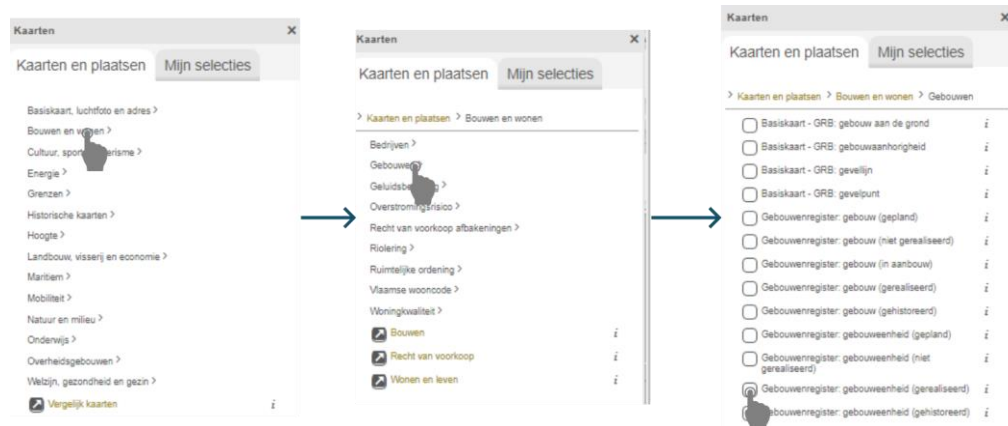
Kaarten ×

Kaarten en plaatsen Mijn selecties

Basiskaart, luchtfoto en adres >
Bouwen en wonen >
Cultuur, sport en toerisme >
Energie >
Grenzen >
Historische kaarten >
Hoogte >
Landbouw, visserij en economie >
Maritiem >
Mobiliteit >
Natuur en milieu >
Onderwijs >
Overheidsgebouwen >
Welzijn, gezondheid en gezin >
Vergelijk kaarten i

Kaarten ×

Kaarten en plaatsen Mijn selecties

> Kaarten en plaatsen > Bouwen en wonen

Bedrijven >
Gebouwen >
Geluidsbelasting >
Overstromingsrisico >
Recht van voorkoop afbakeningen >
Riolering >
Ruimtelijke ordening >
Vlaamse wooncode >
Woningkwaliteit >
Bouwen i
Recht van voorkoop i
Wonen en leven i

Kaarten ×

Kaarten en plaatsen Mijn selecties

> Kaarten en plaatsen > Bouwen en wonen > Gebouwen

Basiskaart - GRB: gebouw aan de grond i
Basiskaart - GRB: gebouwaanhorigheid i
Basiskaart - GRB: gevellijn i
Basiskaart - GRB: gevelpunt i
Gebouwenregister: gebouw (gepland) i
Gebouwenregister: gebouw (niet gerealiseerd) i
Gebouwenregister: gebouw (in aanbouw) i
Gebouwenregister: gebouw (gerealiseerd) i
Gebouwenregister: gebouw (gehistoreerd) i
Gebouwenregister: gebouweenheid (gepland) i
Gebouwenregister: gebouweenheid (niet gerealiseerd) i
Gebouwenregister: gebouweenheid (gerealiseerd) i
Gebouwenregister: gebouweenheid (gehistoreerd) i